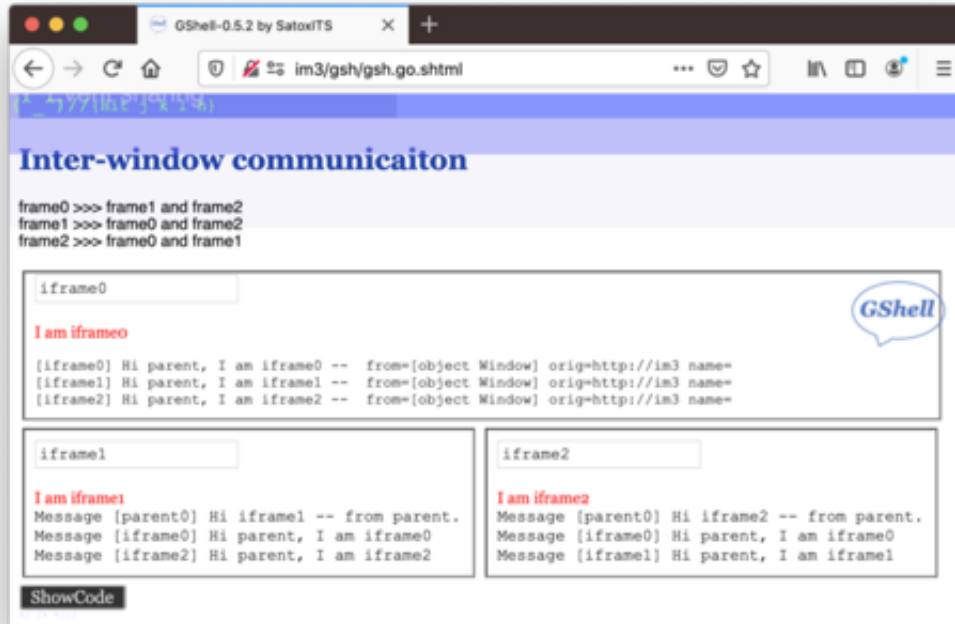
GShell-0.5.2 by SatoxITS

im3/gsh/gsh.go.shtml

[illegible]

Inter-window communicaiton

frame0 >>> frame1 and frame2
frame1 >>> frame0 and frame2
frame2 >>> frame0 and frame1

iframe0

GShell

I am iframe0

[iframe0] Hi parent, I am iframe0 -- from=[object Window] orig=http://im3 name=
[iframe1] Hi parent, I am iframe1 -- from=[object Window] orig=http://im3 name=
[iframe2] Hi parent, I am iframe2 -- from=[object Window] orig=http://im3 name=

iframe1

I am iframe1
Message [parent0] Hi iframe1 -- from parent.
Message [iframe0] Hi parent, I am iframe0
Message [iframe2] Hi parent, I am iframe2

iframe2

I am iframe2
Message [parent0] Hi iframe2 -- from parent.
Message [iframe0] Hi parent, I am iframe0
Message [iframe1] Hi parent, I am iframe1

ShowCode